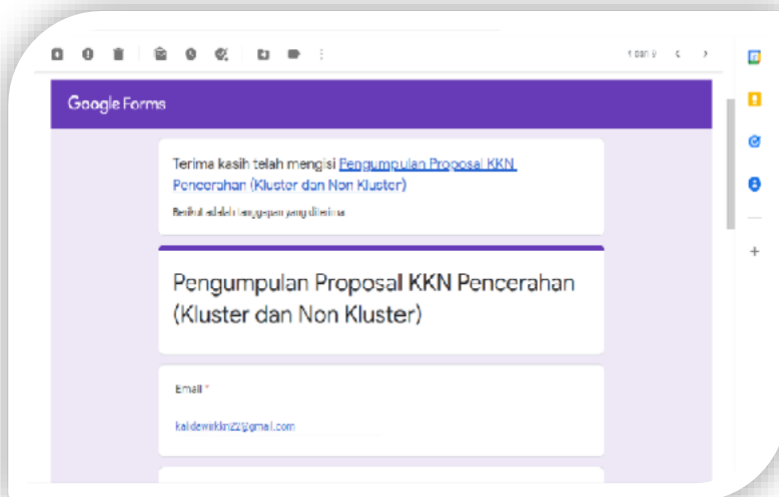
1 dari 9

Google Forms

Terima kasih telah mengisi Pengumpulan Proposal KKN Pencerahan (Kluster dan Non Kluster)

Berikut adalah tanggapan yang diterima

Pengumpulan Proposal KKN Pencerahan (Kluster dan Non Kluster)

Email *

kalidewakkn22@gmail.com